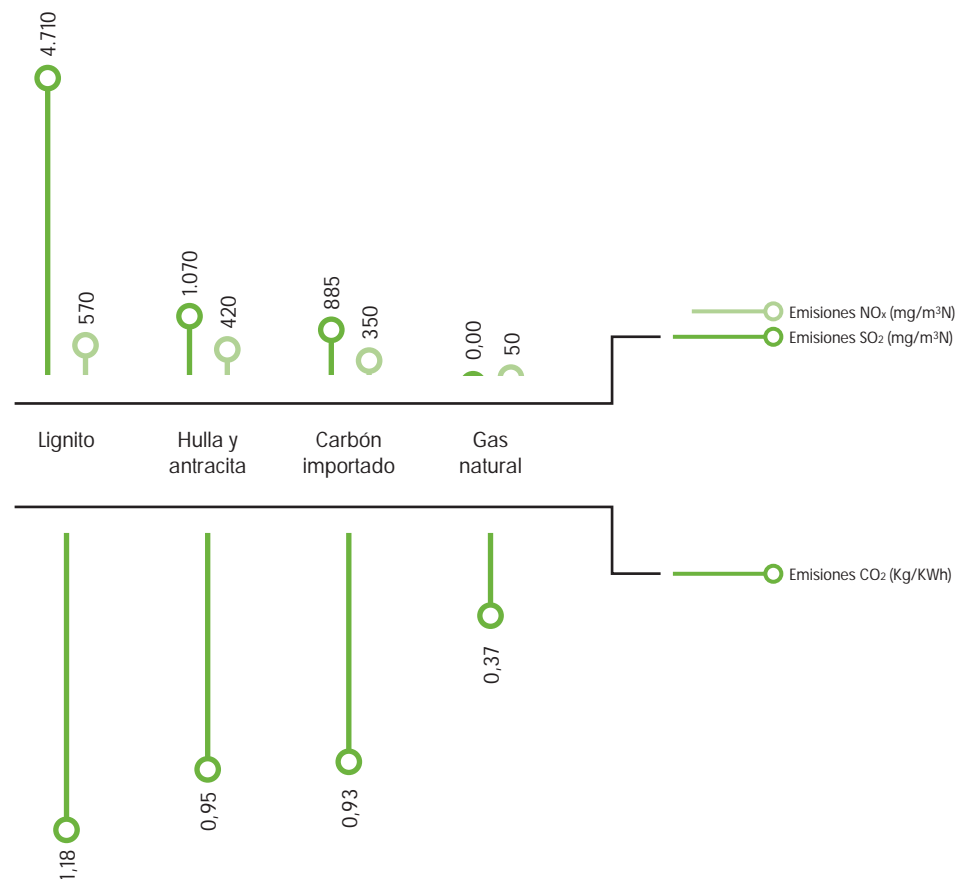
4.710

570

1.070

420

885

350

0,00

50

Emisiones $NO_x$ (mg/m$^3$N)

Emisiones $SO_2$ (mg/m$^3$N)

Lignito

Hulla y antracita

Carbón importado

Gas natural

Emisiones $CO_2$ (Kg/KWh)

0,37

0,95

0,93

1,18